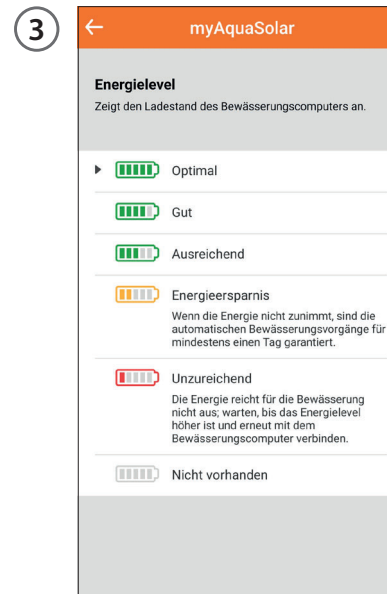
3

←

myAquaSolar

Energielevel

Zeigt den Ladestand des Bewässerungscomputers an.

Optimal

Gut

Ausreichend

Energieersparnis

Wenn die Energie nicht zunimmt, sind die automatischen Bewässerungsvorgänge für mindestens einen Tag garantiert.

Unzureichend

Die Energie reicht für die Bewässerung nicht aus; warten, bis das Energielevel höher ist und erneut mit dem Bewässerungscomputer verbinden.

Nicht vorhanden